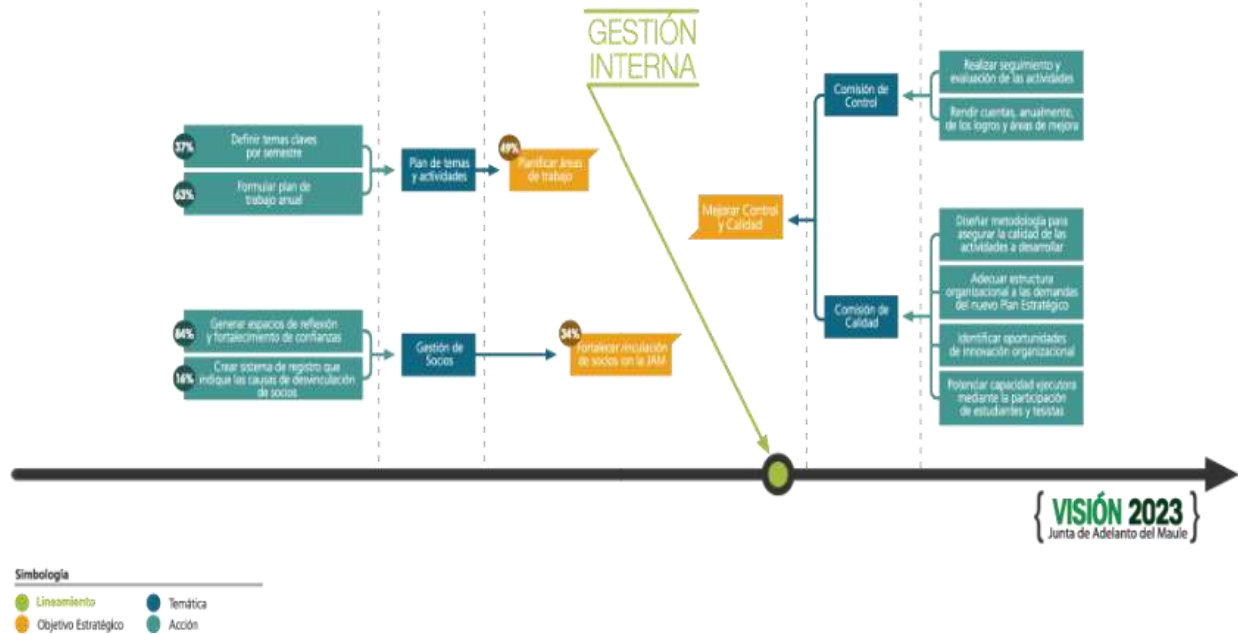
GESTIÓN INTERNA

37% Definir temas claves por semestre

63% Formular plan de trabajo anual

Plan de temas y actividades

49% Planificar áreas de trabajo

84% Generar espacios de reflexión y fortalecimiento de confianzas

16% Crear sistema de registro que indique las causas de desvinculación de socios

Gestión de Socios

34% Fortalecer vinculación de socios con la JAM

Mejorar Control y Calidad

Comisión de Control

Realizar seguimiento y evaluación de las actividades

Rendir cuentas, anualmente, de los logros y áreas de mejora

Comisión de Calidad

Diseñar metodología para asegurar la calidad de las actividades a desarrollar

Adecuar estructura organizacional a las demandas del nuevo Plan Estratégico

Identificar oportunidades de innovación organizacional

Potenciar capacidad ejecutora mediante la participación de estudiantes y tesistas

VISIÓN 2023
Junta de Adelanto del Maule

Simbología
Lineamiento
Objetivo Estratégico
Temática
Acción